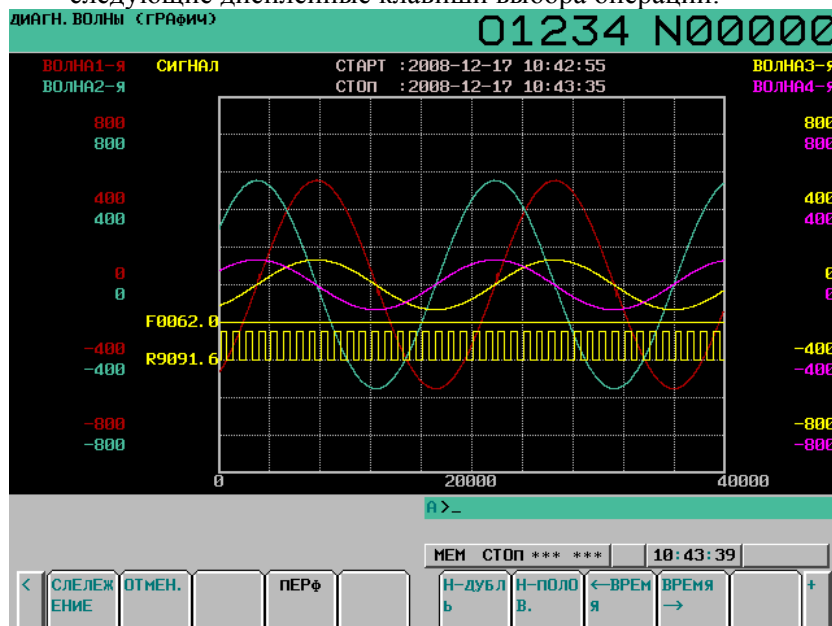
следующие дисплейные клавиши выбора операций.

ДИАГН.ВОЛНЫ (ГРАФИЧ) 01234 N0000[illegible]

ВОЛНА1-Я ВОЛНА2-Я СИГНАЛ СТАРТ :2008-12-17 10:42:55 СТОП :2008-12-17 10:43:35 ВОЛНА3-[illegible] ВОЛНА4-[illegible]

800 800
400 400
0 0
-400 -400
-800 -800

F0062.0
R9091.6

0 20000 40000

A>_

MEM СТОП *** *** 10:43:39

< СЛЕЖЕНИЕ ОТМЕН. ПЕРФ Н-ДУБЛЬ Н-ПОЛОВ. ←ВРЕМЯ ВРЕМЯ→ +